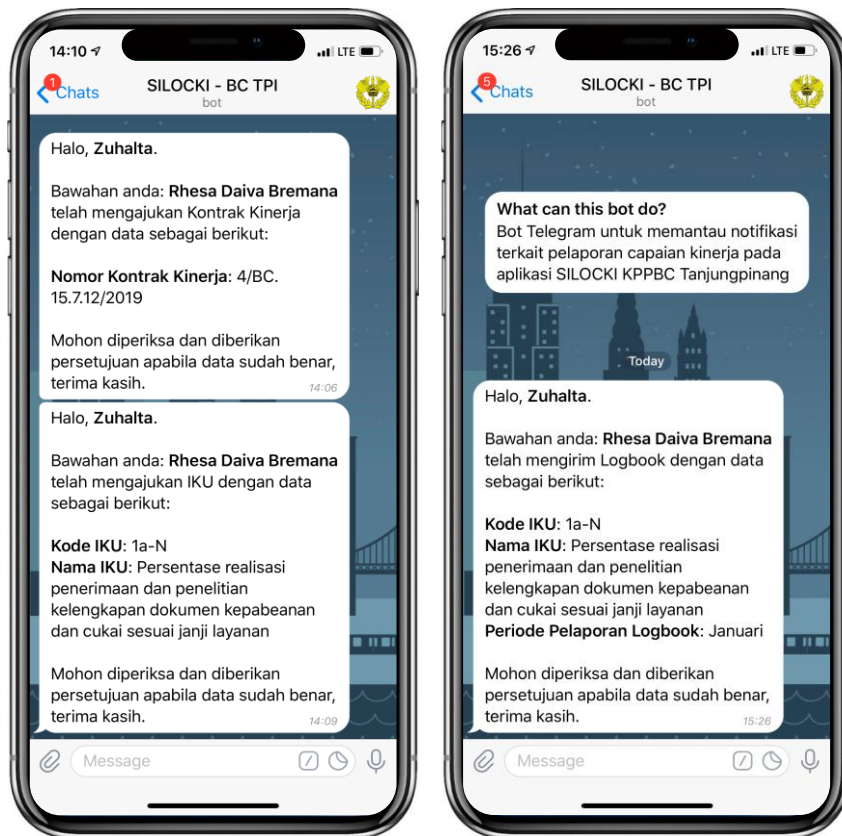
14:10 LTE

1 Chats SILOCKI - BC TPI
bot

Halo, Zuhalta.

Bawahan anda: Rhesa Daiva Bremana telah mengajukan Kontrak Kinerja dengan data sebagai berikut:

Nomor Kontrak Kinerja: 4/BC. 15.7.12/2019

Mohon diperiksa dan diberikan persetujuan apabila data sudah benar, terima kasih.
14:06

Halo, Zuhalta.

Bawahan anda: Rhesa Daiva Bremana telah mengajukan IKU dengan data sebagai berikut:

Kode IKU: 1a-N
Nama IKU: Persentase realisasi penerimaan dan penelitian kelengkapan dokumen kepabeanan dan cukai sesuai janji layanan

Mohon diperiksa dan diberikan persetujuan apabila data sudah benar, terima kasih.
14:09

Message

15:26 LTE

5 Chats SILOCKI - BC TPI
bot

What can this bot do?
Bot Telegram untuk memantau notifikasi terkait pelaporan capaian kinerja pada aplikasi SILOCKI KPPBC Tanjungpinang

Today

Halo, Zuhalta.

Bawahan anda: Rhesa Daiva Bremana telah mengirim Logbook dengan data sebagai berikut:

Kode IKU: 1a-N
Nama IKU: Persentase realisasi penerimaan dan penelitian kelengkapan dokumen kepabeanan dan cukai sesuai janji layanan
Periode Pelaporan Logbook: Januari

Mohon diperiksa dan diberikan persetujuan apabila data sudah benar, terima kasih.
15:26

Message